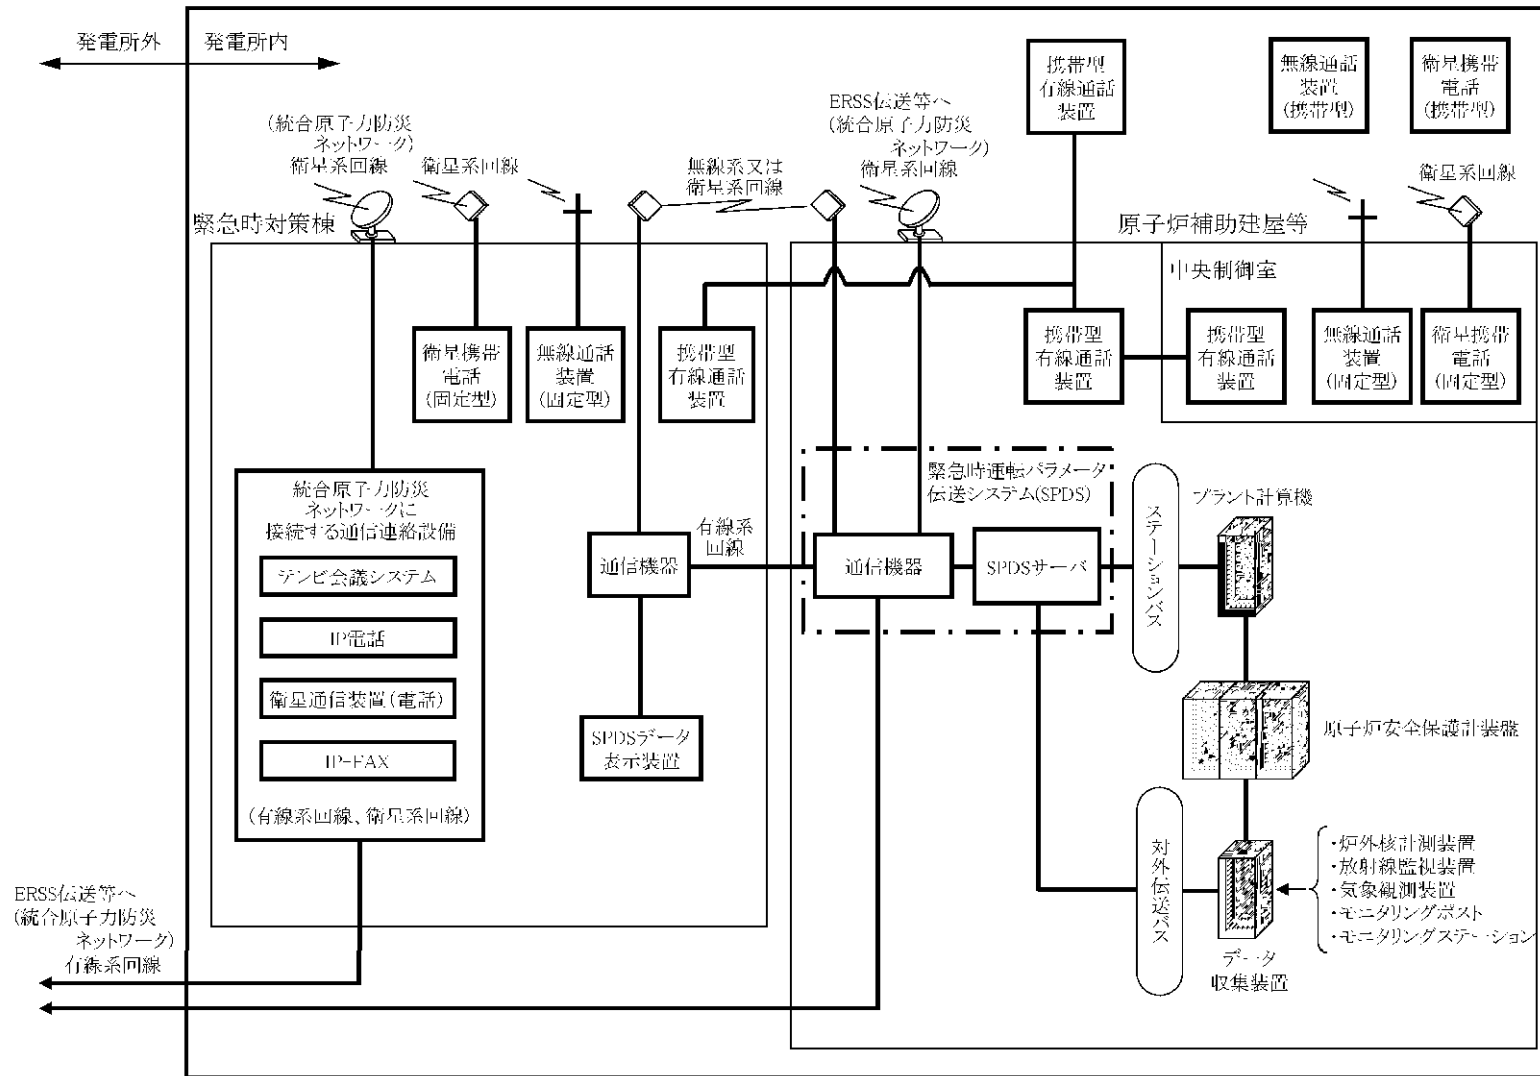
発電所外　発電所内

（統合原子力防災ネットワーク）衛星系回線

衛星系回線

無線系又は衛星系回線

ERSS伝送等へ（統合原子力防災ネットワーク）衛星系回線

携帯型有線通話装置

無線通話装置（携帯型）

衛星携帯電話（携帯型）

衛星系回線

緊急時対策棟

原子炉補助建屋等

中央制御室

衛星携帯電話（固定型）

無線通話装置（固定型）

携帯型有線通話装置

携帯型有線通話装置

携帯型有線通話装置

無線通話装置（固定型）

衛星携帯電話（固定型）

統合原子力防災ネットワークに接続する通信連絡設備

テレビ会議システム

IP電話

衛星通信装置（電話）

IP-FAX

（有線系回線、衛星系回線）

緊急時運転パラメータ伝送システム(SPDS)

有線系回線

通信機器

通信機器

SPDSサーバ

ステーションバス

プラント計算機

SPDSデータ表示装置

原子炉安全保護計装盤

対外伝送バス

データ収集装置

・炉外核計測装置
・放射線監視装置
・気象観測装置
・モニタリングポスト
・モニタリングステーション

ERSS伝送等へ（統合原子力防災ネットワーク）有線系回線